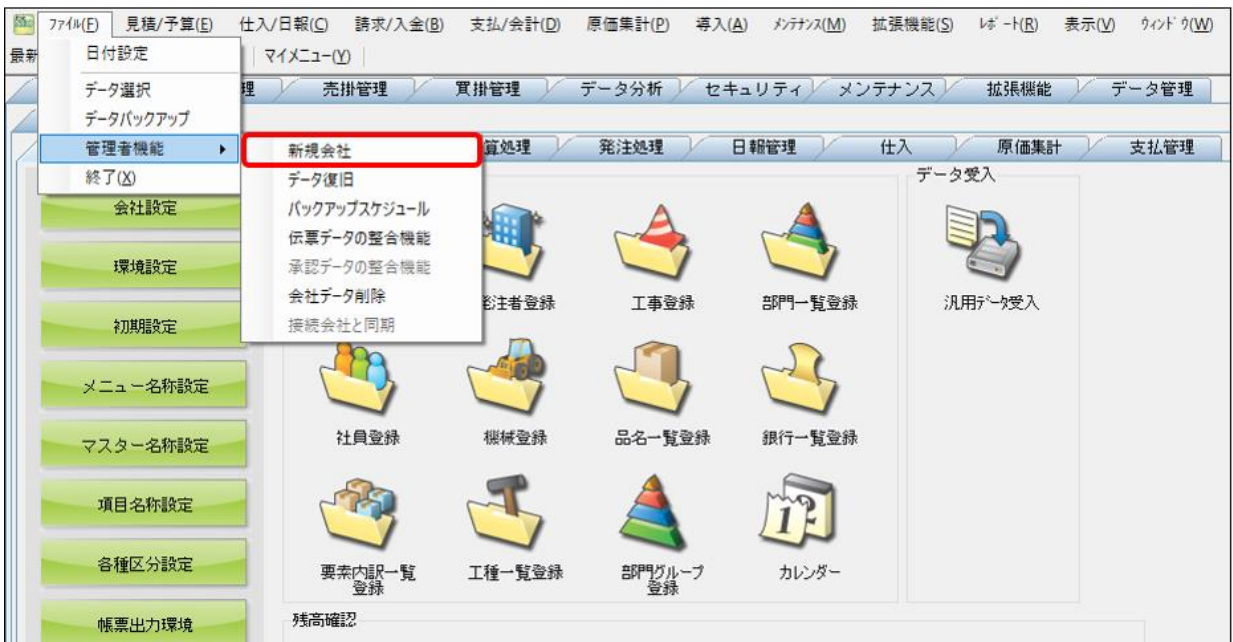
ﾌｧｲﾙ(F) 見積/予算(E) 仕入/日報(C) 請求/入金(B) 支払/会計(D) 原価集計(P) 導入(A) ﾒﾝﾃﾅﾝｽ(M) 拡張機能(S) ﾚﾎﾟｰﾄ(R) 表示(V) ｳｨﾝﾄﾞｳ(W)

最新 マイメニュー(Y)

日付設定
データ選択
データバックアップ
管理者機能
終了(X)

新規会社
データ復旧
バックアップスケジュール
伝票データの整合機能
承認データの整合機能
会社データ削除
接続会社と同期

理 売掛管理 買掛管理 データ分析 セキュリティ メンテナンス 拡張機能 データ管理

算処理 発注処理 日報管理 仕入 原価集計 支払管理

会社設定
環境設定
初期設定
メニュー名称設定
マスター名称設定
項目名称設定
各種区分設定
帳票出力環境

発注者登録 工事登録 部門一覧登録
社員登録 機械登録 品名一覧登録 銀行一覧登録
要素内訳一覧登録 工種一覧登録 部門グループ登録 カレンダー

データ受入
汎用データ受入

残高確認